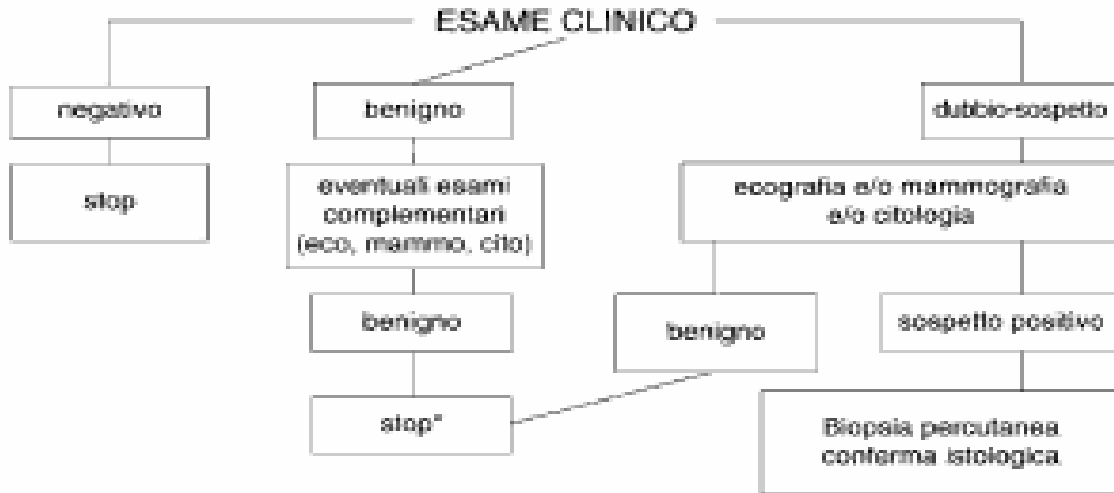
ESAME CLINICO

negativo

stop

benigno

eventuali esami complementari (eco, mammo, cito)

benigno

stop*

dubbio-sospetto

ecografia e/o mammografia e/o citologia

benigno

sospetto positivo

Biopsia percutanea conferma istologica